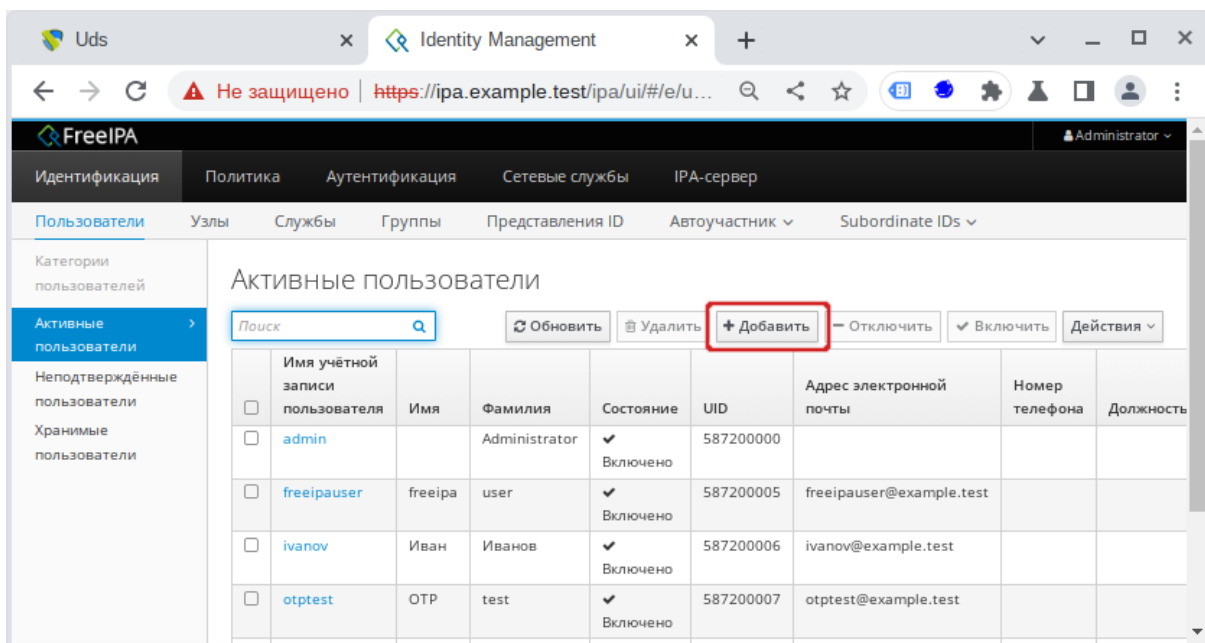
Uds ×
Identity Management ×
+

Не защищено | https://ipa.example.test/ipa/ui/#/e/u...

FreeIPA
Administrator

Идентификация | Политика | Аутентификация | Сетевые службы | IPA-сервер

Пользователи | Узлы | Службы | Группы | Представления ID | Автоучастник | Subordinate IDs

Категории пользователей

Активные пользователи
Неподтверждённые пользователи
Хранимые пользователи

Активные пользователи

Поиск

Обновить | Удалить | + Добавить | − Отключить | ✔ Включить | Действия

| | Имя учётной записи пользователя | Имя | Фамилия | Состояние | UID | Адрес электронной почты | Номер телефона | Должность |
|---|---|---|---|---|---|---|---|---|
| ☐ | admin | | Administrator | ✔ Включено | 587200000 | | | |
| ☐ | freeipauser | freeipa | user | ✔ Включено | 587200005 | freeipauser@example.test | | |
| ☐ | ivanov | Иван | Иванов | ✔ Включено | 587200006 | ivanov@example.test | | |
| ☐ | otptest | OTP | test | ✔ Включено | 587200007 | otptest@example.test | | |